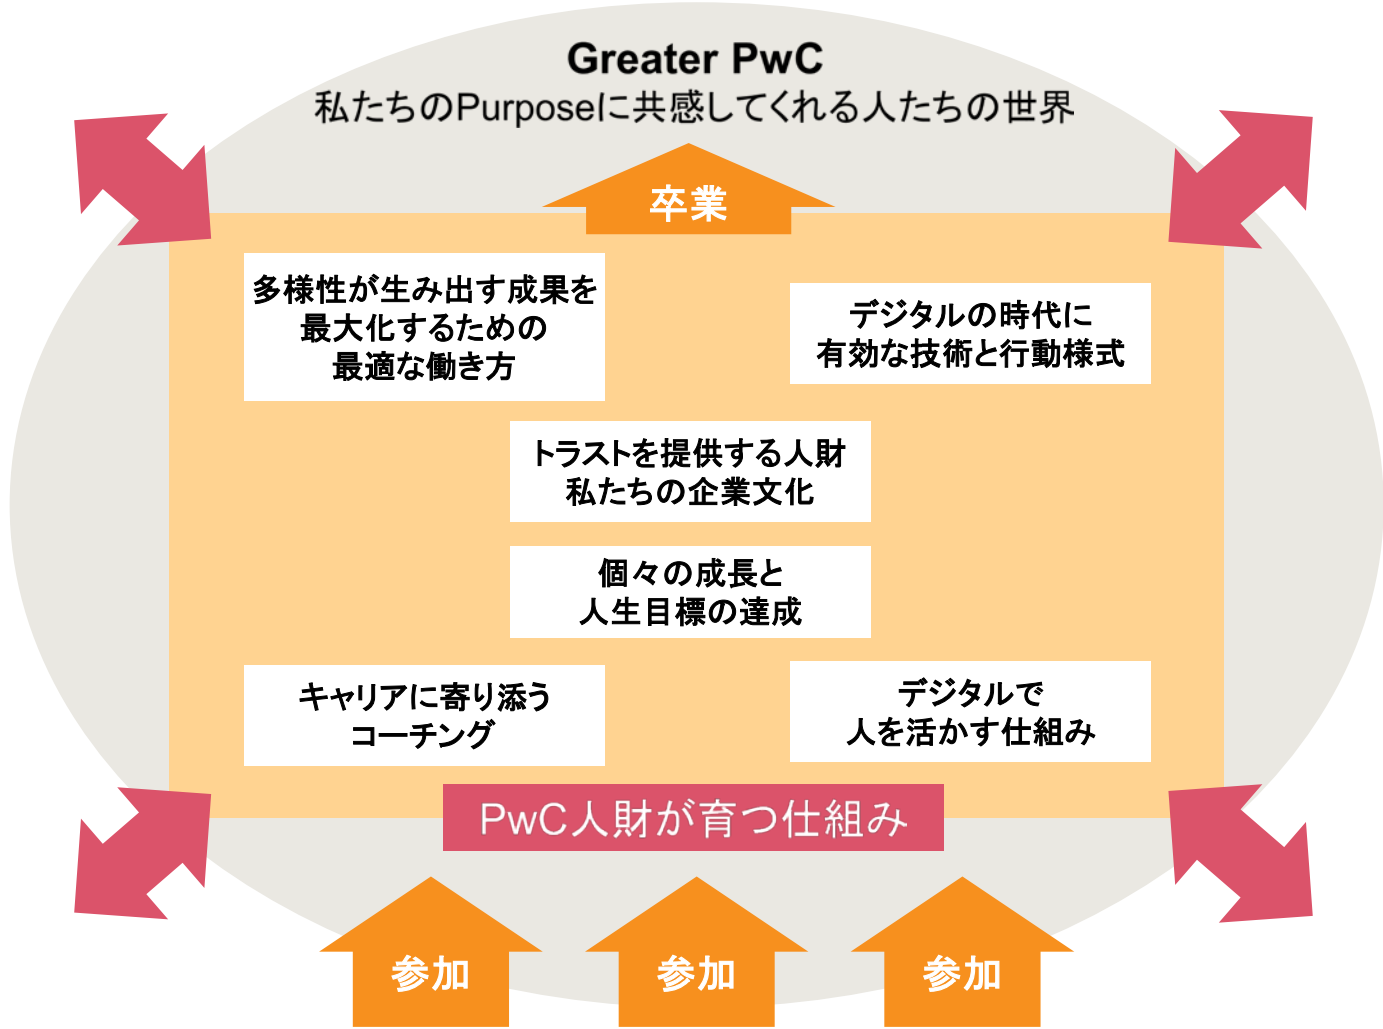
Greater PwC
私たちのPurposeに共感してくれる人たちの世界

卒業

多様性が生み出す成果を最大化するための最適な働き方

デジタルの時代に有効な技術と行動様式

トラストを提供する人財
私たちの企業文化

個々の成長と人生目標の達成

キャリアに寄り添うコーチング

デジタルで人を活かす仕組み

PwC人財が育つ仕組み

参加

参加

参加